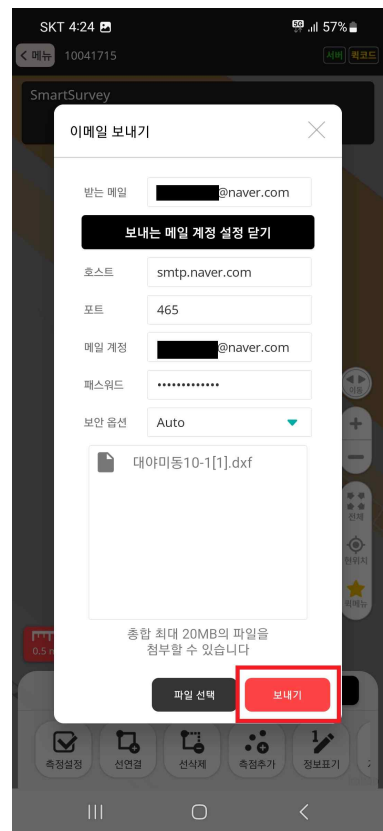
SKT 4:24
5G 57%

< 메뉴 10041715
서버 퀵코드

SmartSurvey

이메일 보내기

받는 메일 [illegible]@naver.com

보내는 메일 계정 설정 닫기

호스트 smtp.naver.com

포트 465

메일 계정 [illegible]@naver.com

패스워드 •••••••••••••

보안 옵션 Auto

대야미동10-1[1].dxf

총합 최대 20MB의 파일을 첨부할 수 있습니다

파일 선택
보내기

이동
전체
현위치
위메뉴

0.5 m

측정설정
선연결
선삭제
측점추가
정보표기